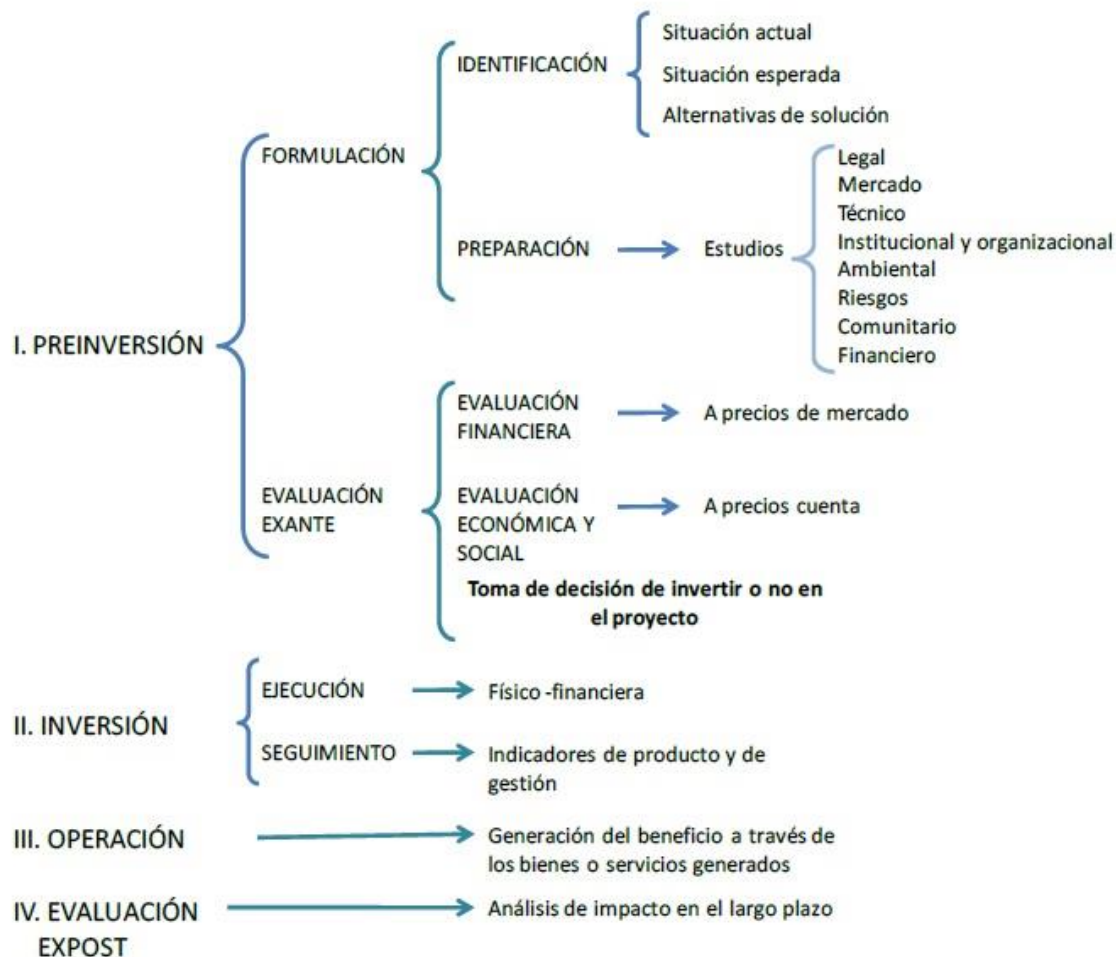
I. PREINVERSIÓN

FORMULACIÓN

IDENTIFICACIÓN

Situación actual

Situación esperada

Alternativas de solución

PREPARACIÓN → Estudios

Legal
Mercado
Técnico
Institucional y organizacional
Ambiental
Riesgos
Comunitario
Financiero

EVALUACIÓN EXANTE

EVALUACIÓN FINANCIERA → A precios de mercado

EVALUACIÓN ECONÓMICA Y SOCIAL → A precios cuenta

Toma de decisión de invertir o no en el proyecto

II. INVERSIÓN

EJECUCIÓN → Físico -financiera

SEGUIMIENTO → Indicadores de producto y de gestión

III. OPERACIÓN → Generación del beneficio a través de los bienes o servicios generados

IV. EVALUACIÓN EXPOST → Análisis de impacto en el largo plazo